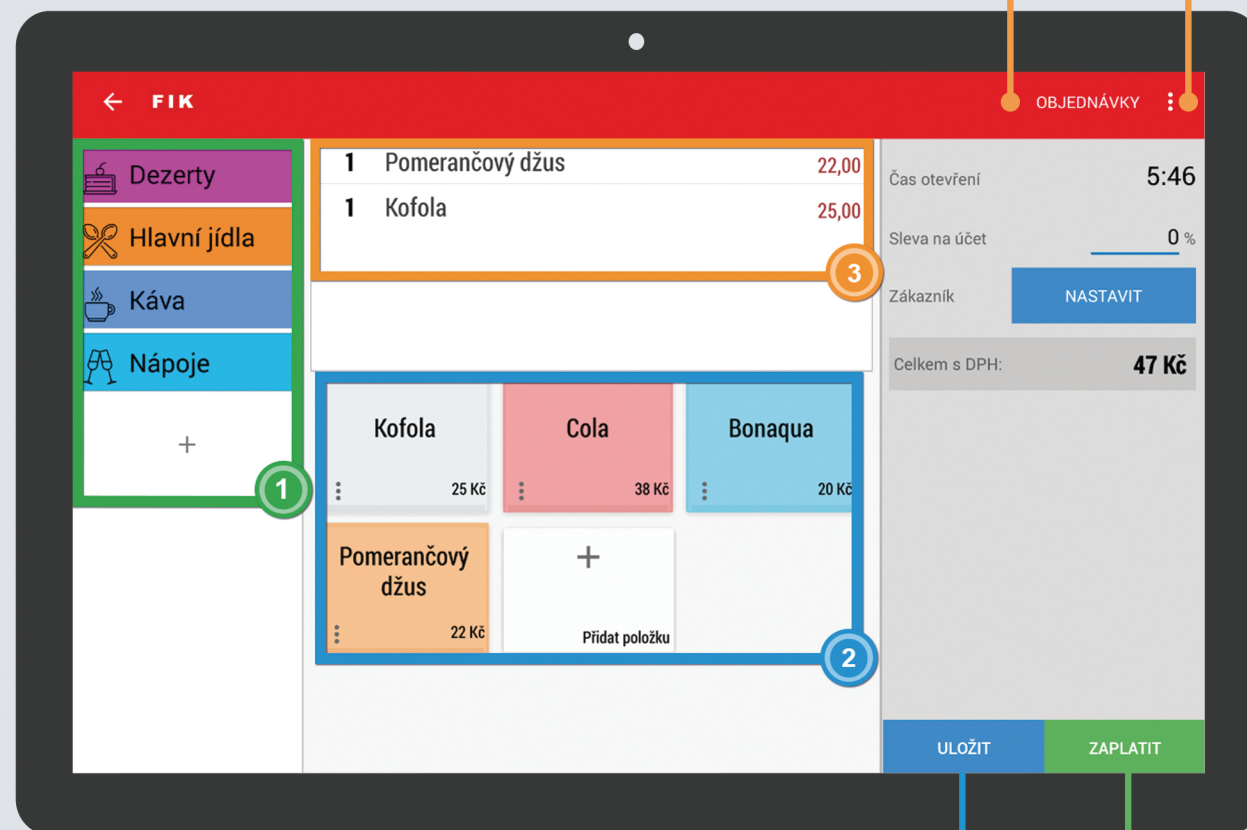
FIK

OBJEDNÁVKY

Dezerty
Hlavní jídla
Káva
Nápoje
+

1

1 Pomerančový džus 22,00
1 Kofola 25,00

3

Kofola
25 Kč

Cola
38 Kč

Bonaqua
20 Kč

Pomerančový džus
22 Kč

+
Přidat položku

2

Čas otevření 5:46

Sleva na účet 0 %

Zákazník NASTAVIT

Celkem s DPH: 47 Kč

ULOŽIT

ZAPLATIT